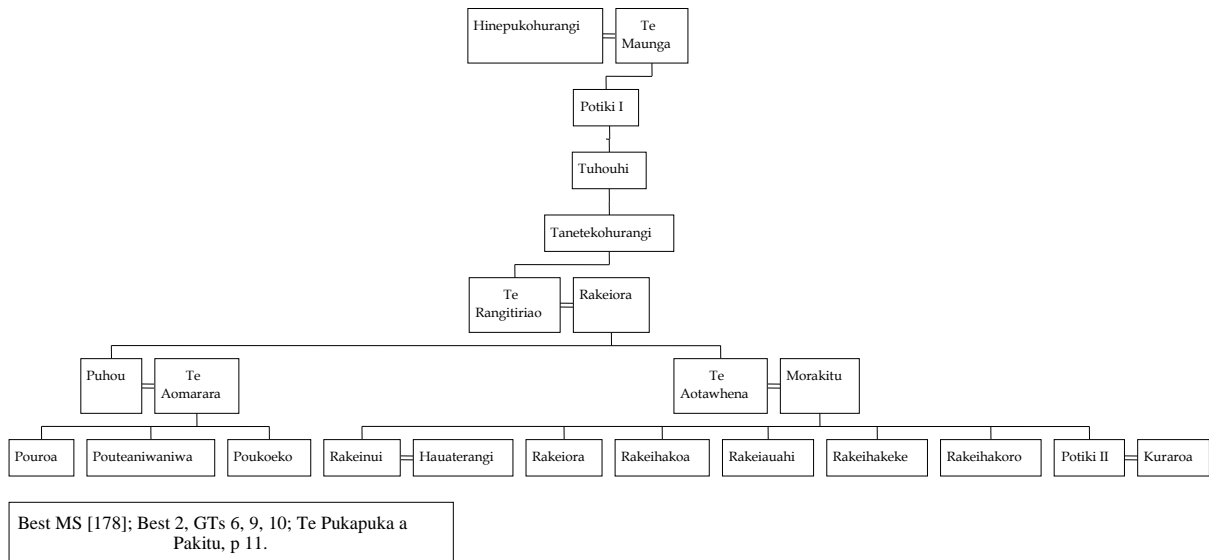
Hinepukohurangi

Te Maunga

Potiki I

Tuhouhi

Tanetekohurangi

Te Rangitiriao

Rakeiora

Puhou

Te Aomarara

Te Aotawhena

Morakitu

Pouroa

Pouteaniwaniwa

Poukoeko

Rakeinui

Hauaterangi

Rakeiora

Rakeihakoa

Rakeiauahi

Rakeihakeke

Rakeihakoro

Potiki II

Kuraroa

Best MS [178]; Best 2, GTs 6, 9, 10; Te Pukapuka a Pakitu, p 11.